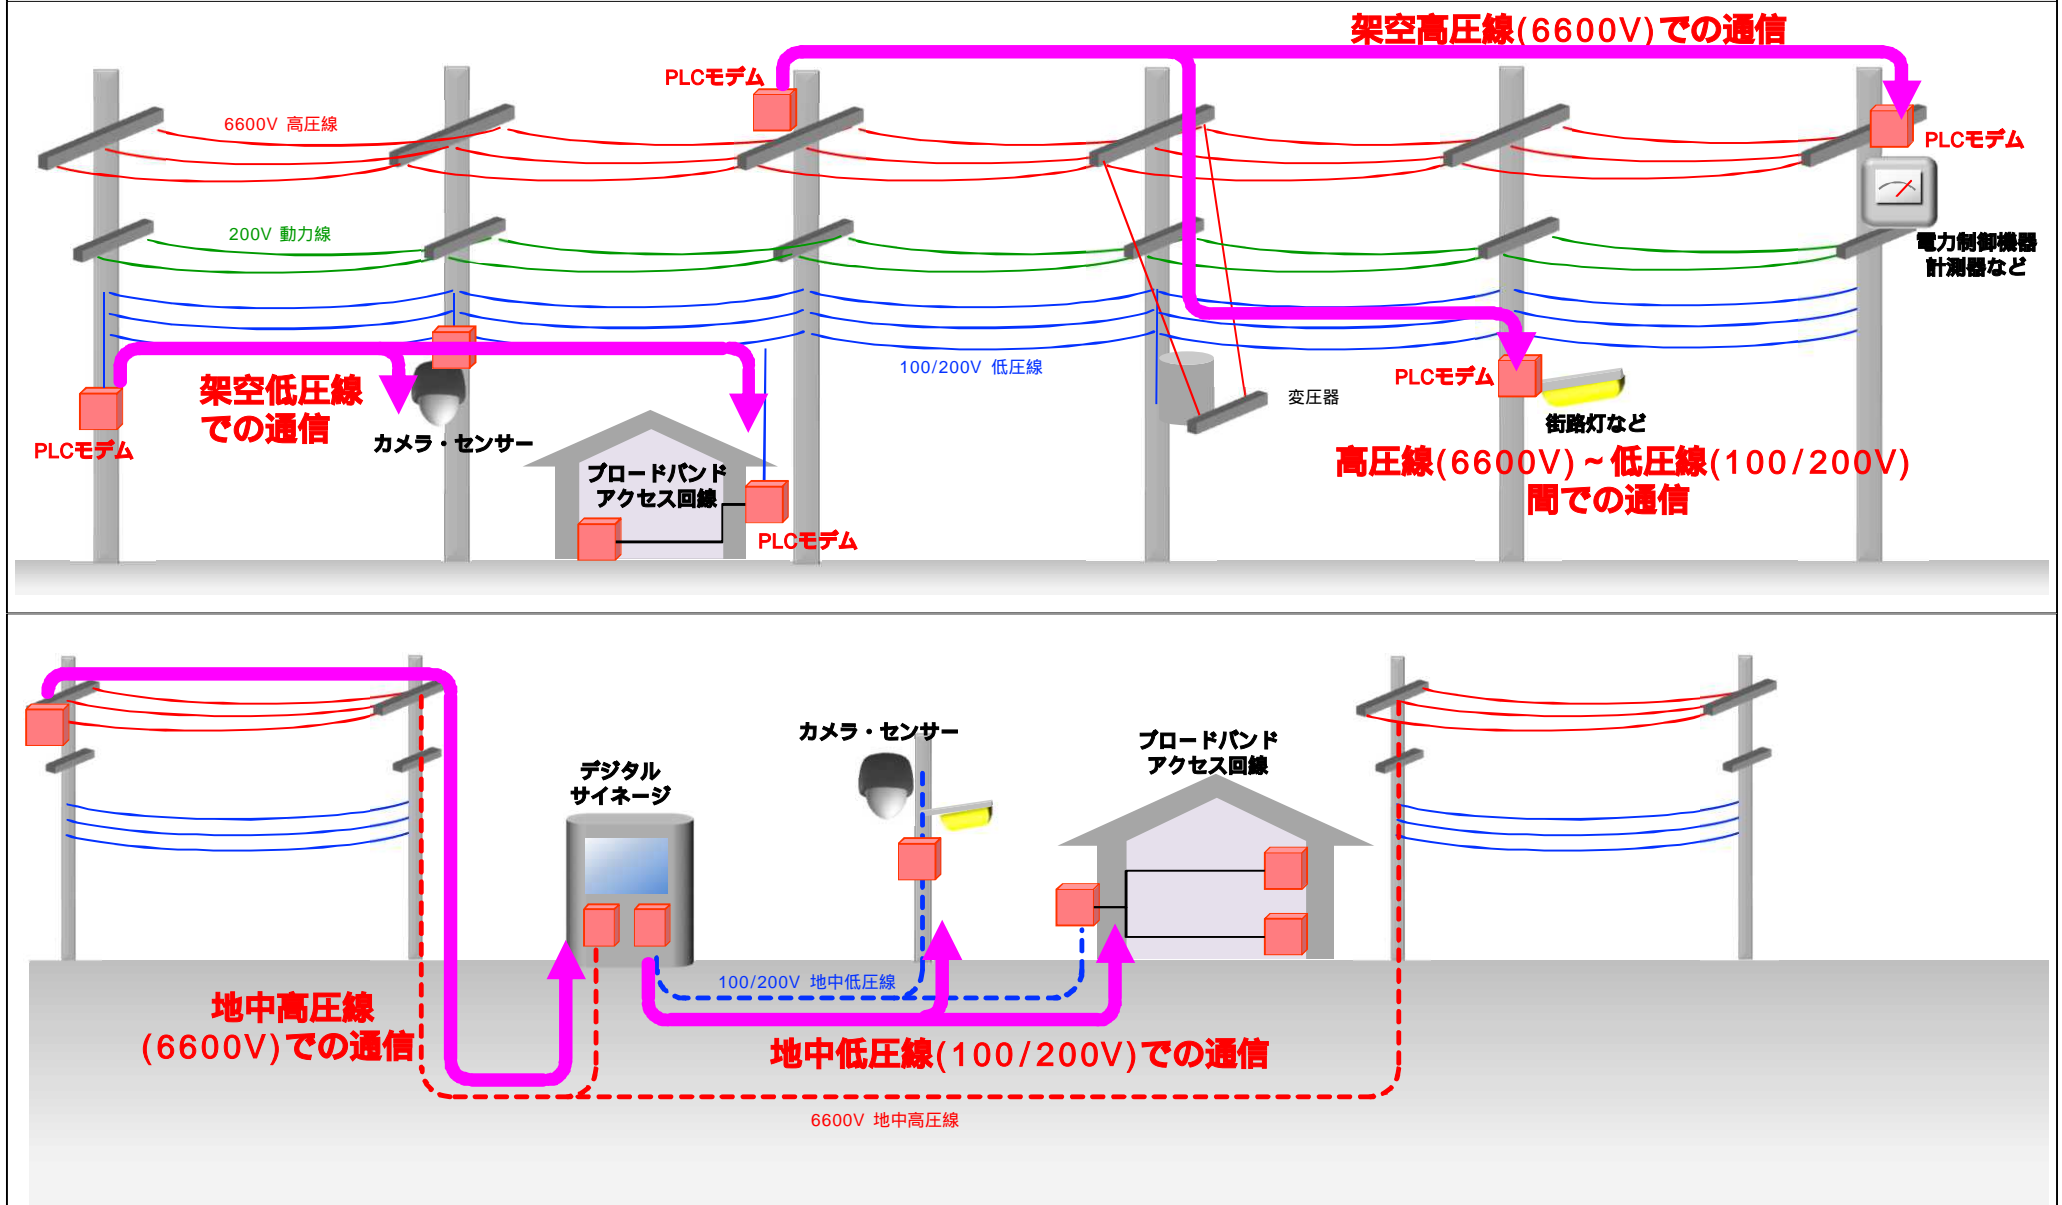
架空高圧線(6600V)での通信

PLCモデム

6600V 高圧線

PLCモデム

200V 動力線

電力制御機器
計測器など

100/200V 低圧線

架空低圧線
での通信

カメラ・センサー

変圧器

PLCモデム

PLCモデム

ブロードバンド
アクセス回線

街路灯など

高圧線(6600V)~低圧線(100/200V)
間での通信

PLCモデム

デジタル
サイネージ

カメラ・センサー

ブロードバンド
アクセス回線

100/200V 地中低圧線

地中高圧線
(6600V)での通信

地中低圧線(100/200V)での通信

6600V 地中高圧線